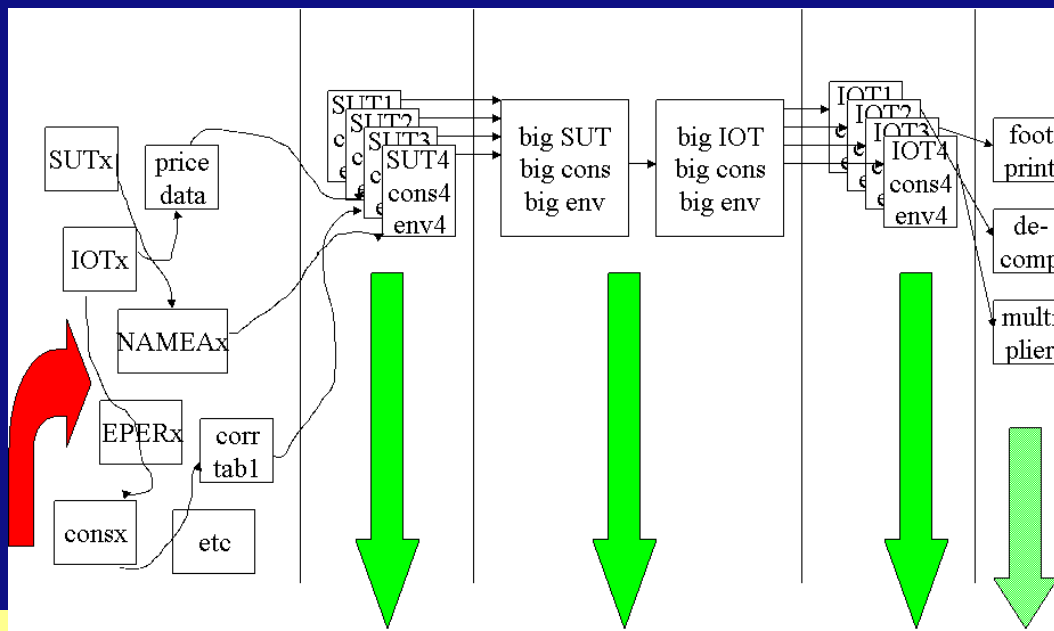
SUTx
price data
IOTx
NAMEAx
EPERx
corr tab1
consx
etc

SUT1
SUT2
SUT3
SUT4
cons4
env4

big SUT
big cons
big env

big IOT
big cons
big env

IOT1
IOT2
IOT3
IOT4
cons4
env4

foot print
de- comp
multi plier